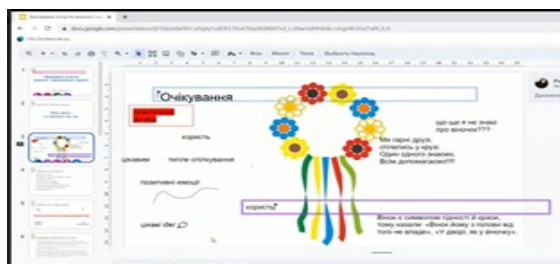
Очікування

користь

цікаво    тепле спілкування

позитивні емоції

цікаві ідеї

користь

що ще я не знаю про віночок???

Ми гарні друзі, сплелись у круг. Один одного знаємо. Всім допомагаємо!!!

Вінок є символом єдності й краси, тому казали: «Вінок дому з голови від того не впаде», «У дворі, як у віночку».

Фон    Макет    Тема    Вибрати перехід